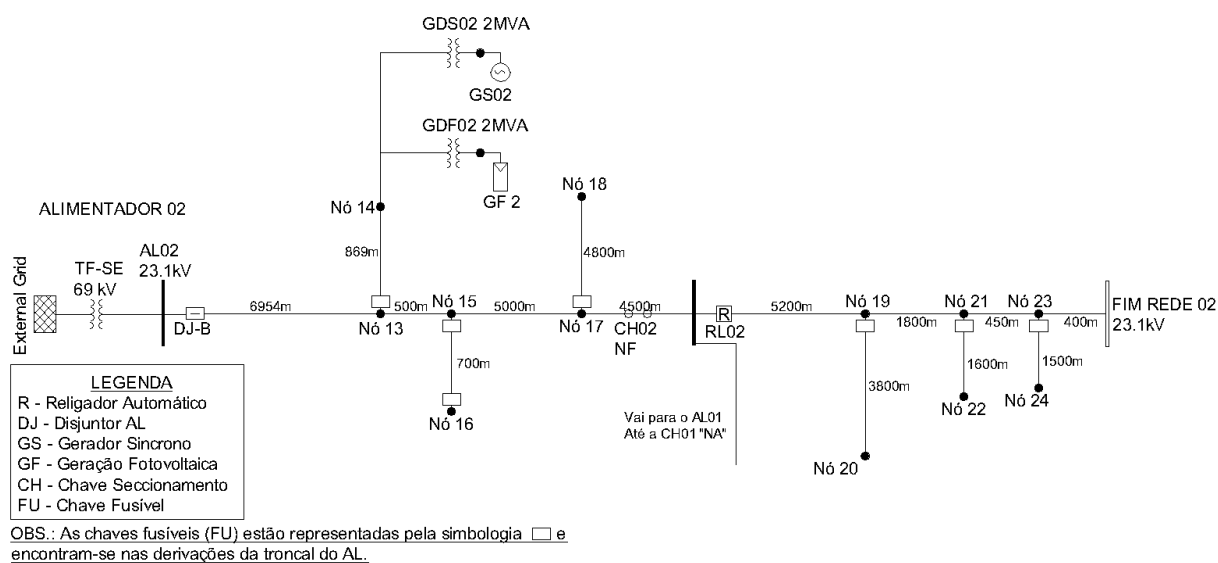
GDS02 2MVA

GS02

GDF02 2MVA

GF 2

Nó 18

ALIMENTADOR 02

Nó 14

869m

4800m

External Grid

TF-SE
69 kV

AL02
23.1kV

DJ-B

6954m

500m

Nó 15

5000m

4500m

R

5200m

Nó 19

Nó 21

Nó 23

FIM REDE 02
23.1kV

Nó 13

Nó 17

CH02
NF

RL02

1800m

450m

400m

700m

1600m

1500m

3800m

Nó 16

Nó 22

Nó 24

Vai para o AL01
Até a CH01 "NA"

Nó 20

LEGENDA
R - Religador Automático
DJ - Disjuntor AL
GS - Gerador Sincrono
GF - Geração Fotovoltaica
CH - Chave Seccionamento
FU - Chave Fusível

OBS.: As chaves fusíveis (FU) estão representadas pela simbologia e encontram-se nas derivações da troncal do AL.